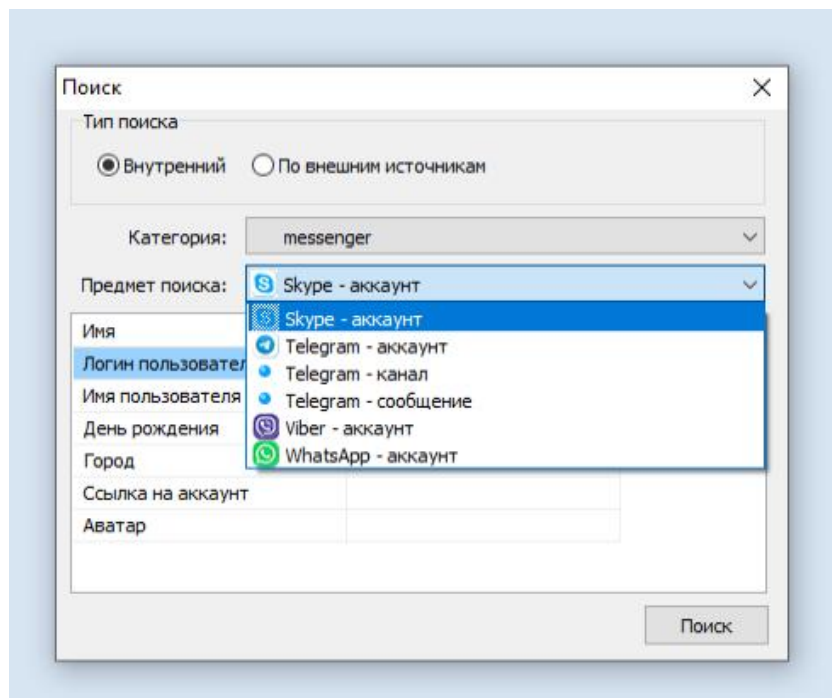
Поиск
X

Тип поиска

Внутренний
По внешним источникам

Категория:
messenger

Предмет поиска:
Skype - аккаунт

Skype - аккаунт
Telegram - аккаунт
Telegram - канал
Telegram - сообщение
Viber - аккаунт
WhatsApp - аккаунт

Имя
Логин пользовател
Имя пользователя
День рождения
Город
Ссылка на аккаунт
Аватар

Поиск